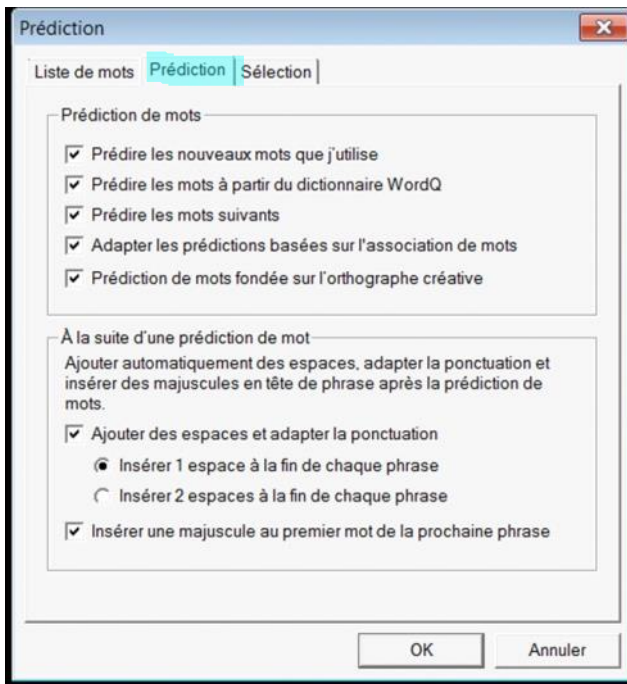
Prédiction

Liste de mots | Prédiction | Sélection

Prédiction de mots

☑ Prédire les nouveaux mots que j'utilise
☑ Prédire les mots à partir du dictionnaire WordQ
☑ Prédire les mots suivants
☑ Adapter les prédictions basées sur l'association de mots
☑ Prédiction de mots fondée sur l'orthographe créative

À la suite d'une prédiction de mot

Ajouter automatiquement des espaces, adapter la ponctuation et insérer des majuscules en tête de phrase après la prédiction de mots.

☑ Ajouter des espaces et adapter la ponctuation
◉ Insérer 1 espace à la fin de chaque phrase
○ Insérer 2 espaces à la fin de chaque phrase

☑ Insérer une majuscule au premier mot de la prochaine phrase

OK | Annuler